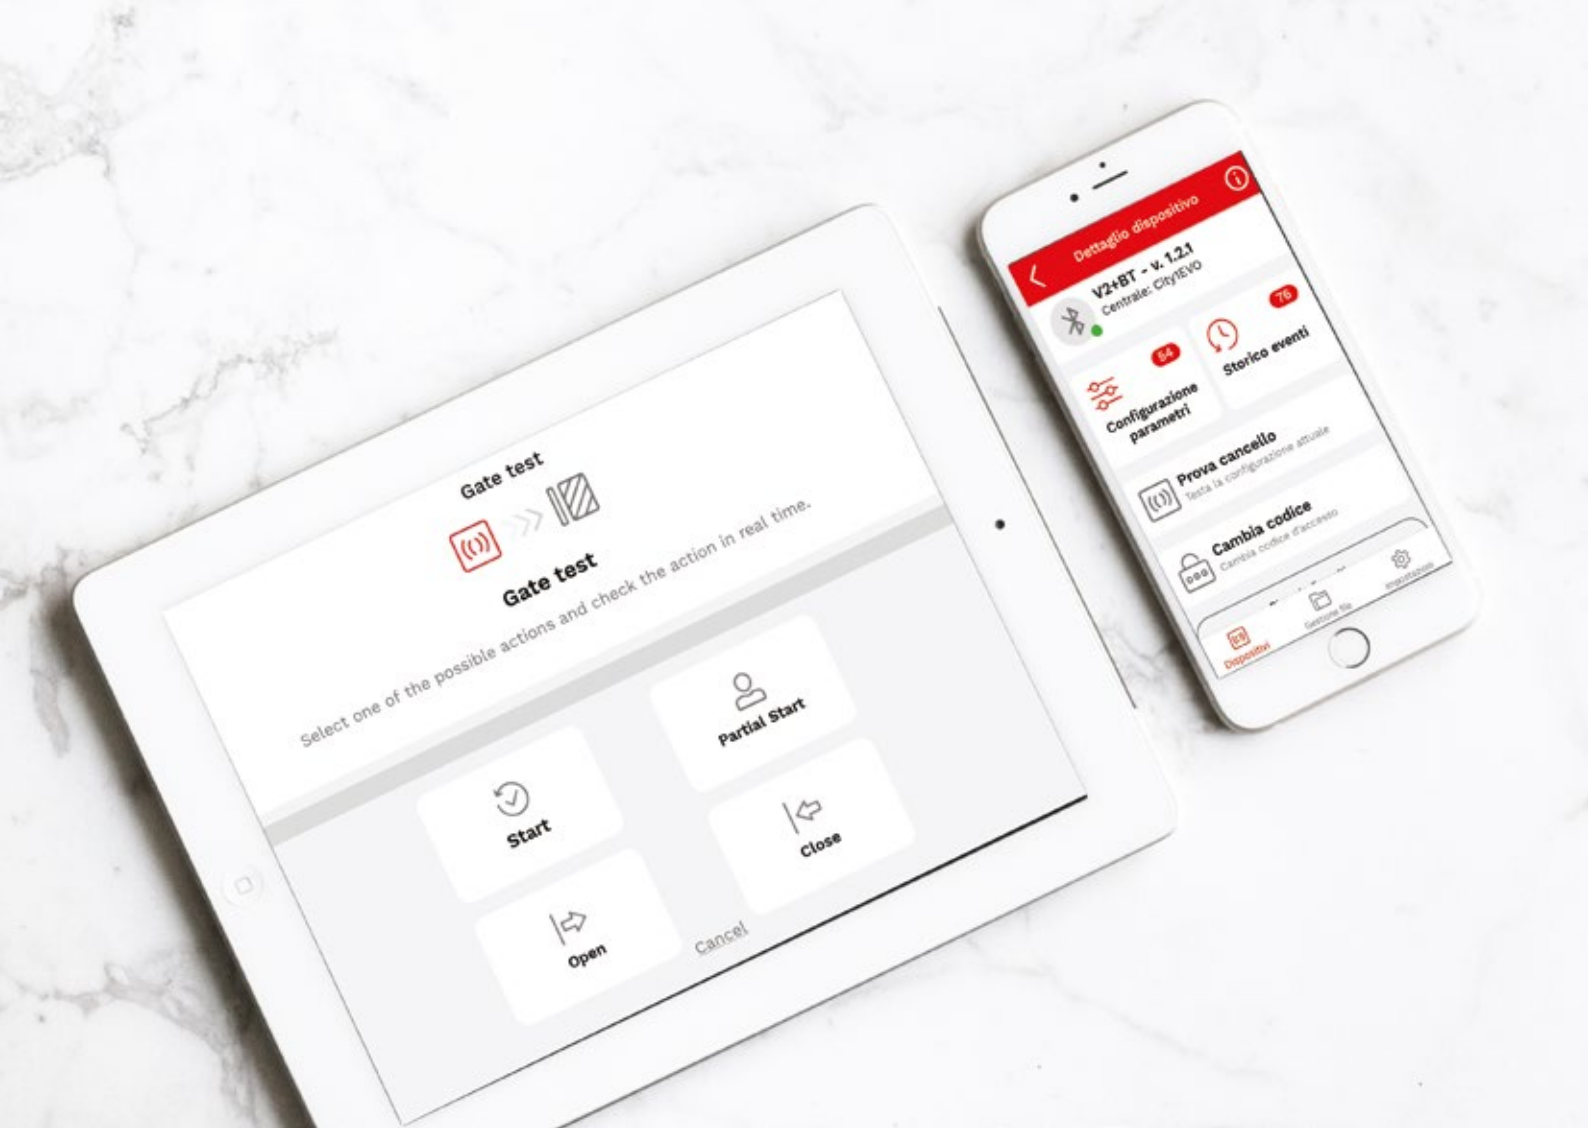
Gate test

Gate test

Select one of the possible actions and check the action in real time.

Partial Start

Start

Close

Open

Cancel

Dettaglio dispositivo

V2+BT - v. 1.2.1
Centrale: CityIEVO

64

Configurazione parametri

76

Storico eventi

Prova cancello
Testa la configurazione attuale

Cambia codice
Cambia codice d'accesso

Dispositivi

Gestione file

Impostazioni